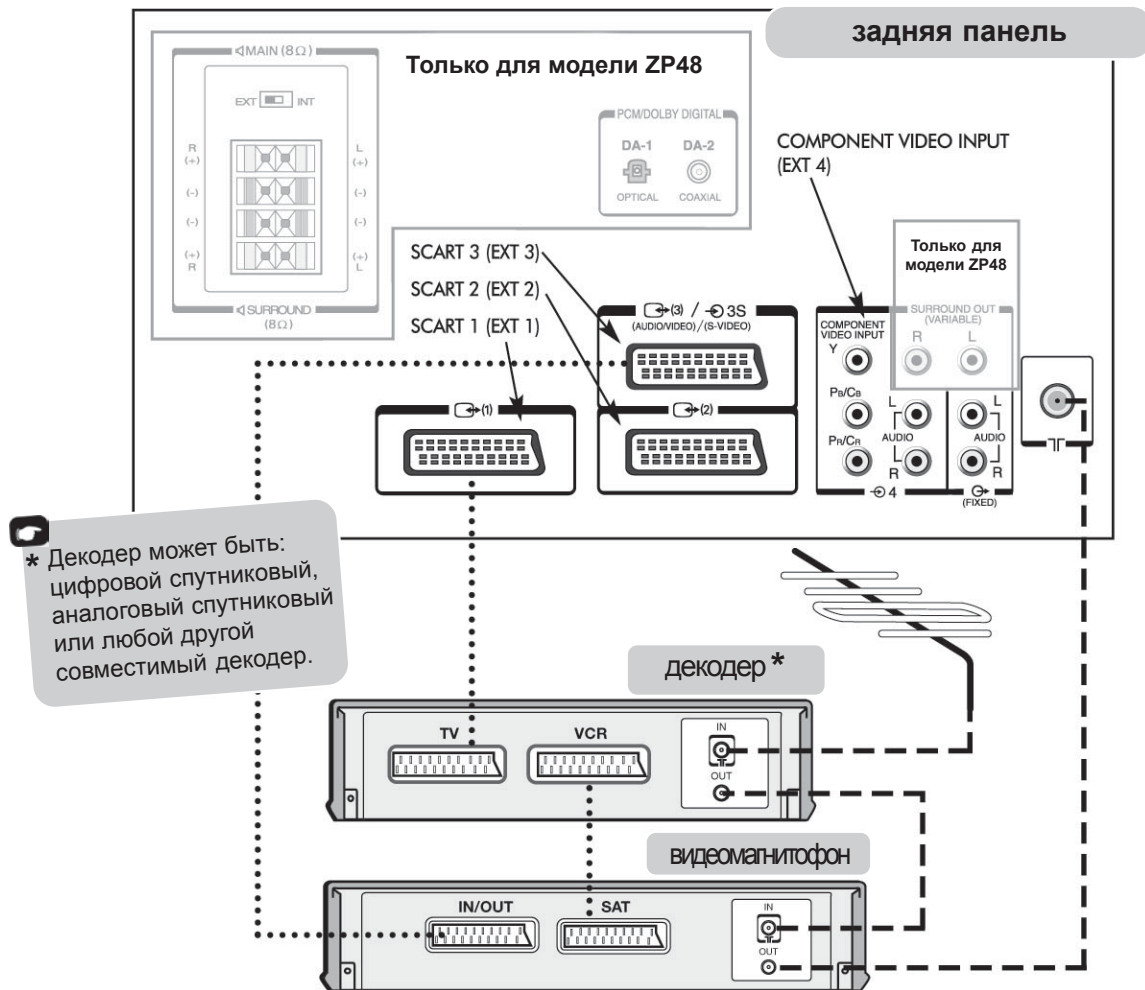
задняя панель

Только для модели ZP48

MAIN (8Ω)

EXT INT

R (+)
(-)
(-)
(+) R

L (+)
(-)
(-)
(+) L

SURROUND (8Ω)

PCM/DOLBY DIGITAL
DA-1 DA-2
OPTICAL COAXIAL

COMPONENT VIDEO INPUT (EXT 4)

Только для модели ZP48

SCART 3 (EXT 3)
SCART 2 (EXT 2)
SCART 1 (EXT 1)

(3) / 3S
(AUDIO/VIDEO)/(S-VIDEO)

(1)

(2)

COMPONENT VIDEO INPUT
Y
PB/CB
PR/CR
L
AUDIO
R
4

SURROUND OUT (VARIABLE)
R L
L
AUDIO
R
(FIXED)

* Декодер может быть: цифровой спутниковый, аналоговый спутниковый или любой другой совместимый декодер.

декодер *

TV
VCR
IN
OUT

видеомагнитофон

IN/OUT
SAT
IN
OUT